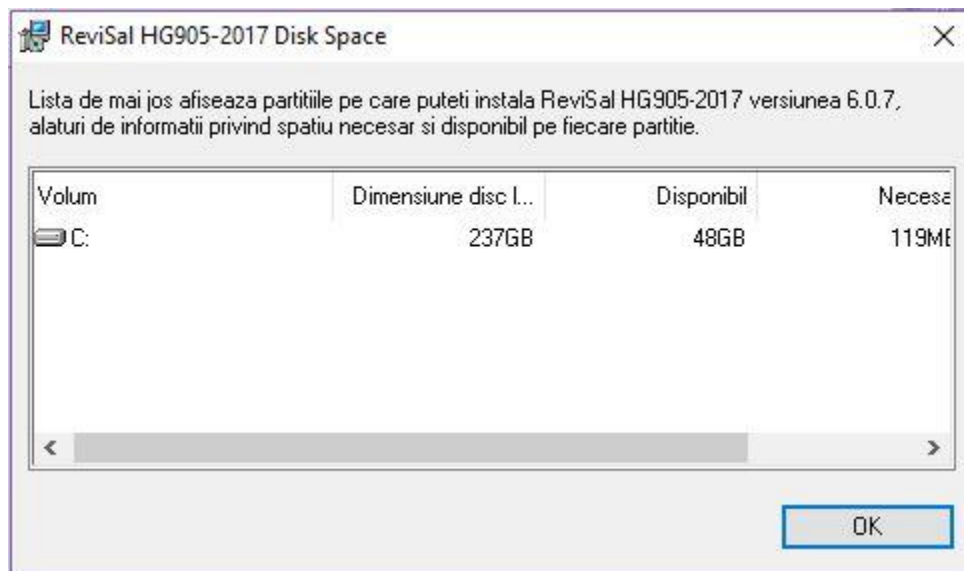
ReviSal HG905-2017 Disk Space

Lista de mai jos afiseaza partitiile pe care puteti instala ReviSal HG905-2017 versiunea 6.0.7, alaturi de informatii privind spatiu necesar si disponibil pe fiecare partitie.

| Volum | Dimensiune disc l... | Disponibil | Necesa |
|---|---|---|---|
| C: | 237GB | 48GB | 119MI |

OK